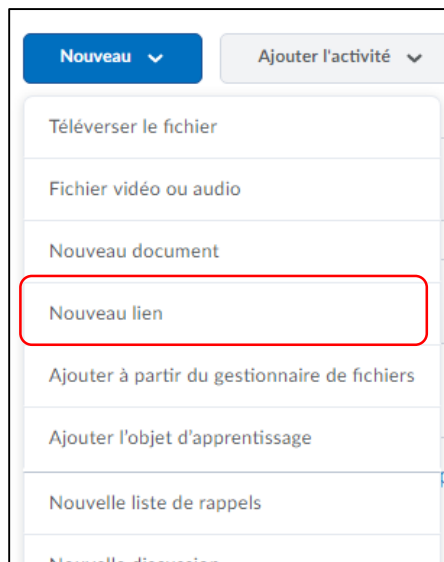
Nouveau

Ajouter l'activité

Téléverser le fichier

Fichier vidéo ou audio

Nouveau document

Nouveau lien

Ajouter à partir du gestionnaire de fichiers

Ajouter l'objet d'apprentissage

Nouvelle liste de rappels

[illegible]